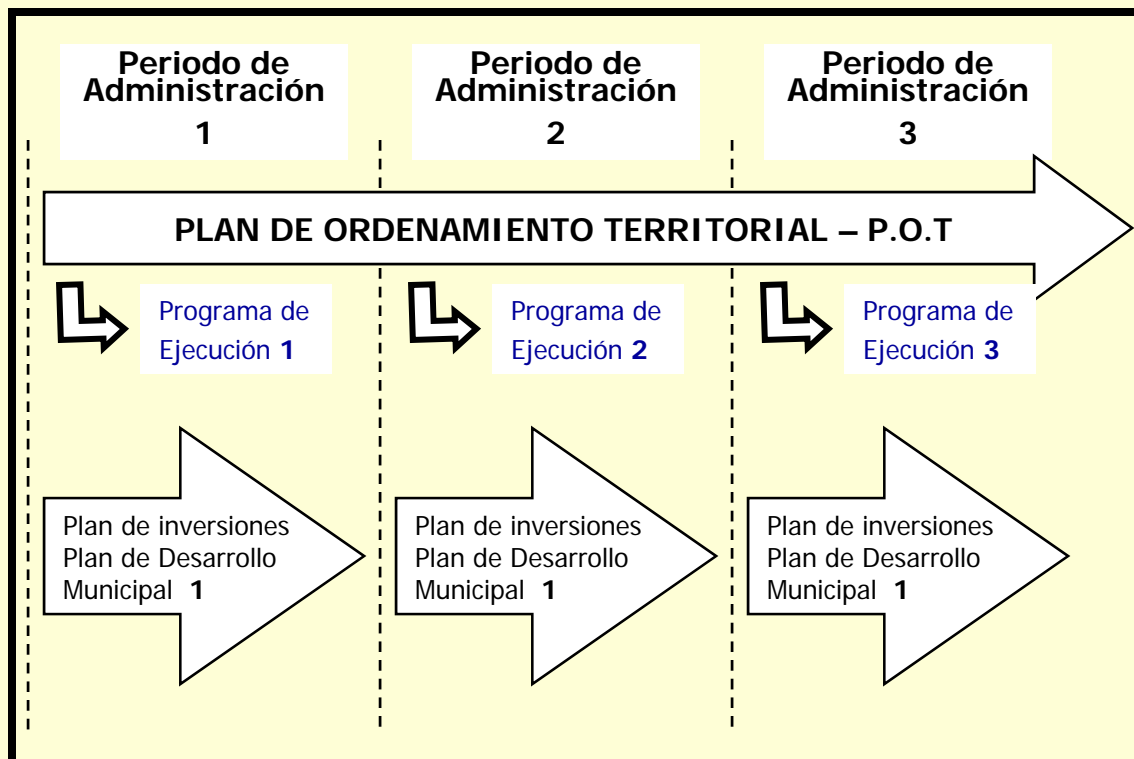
Periodo de Administración
1

Periodo de Administración
2

Periodo de Administración
3

PLAN DE ORDENAMIENTO TERRITORIAL – P.O.T

Programa de Ejecución 1

Programa de Ejecución 2

Programa de Ejecución 3

Plan de inversiones
Plan de Desarrollo
Municipal 1

Plan de inversiones
Plan de Desarrollo
Municipal 1

Plan de inversiones
Plan de Desarrollo
Municipal 1